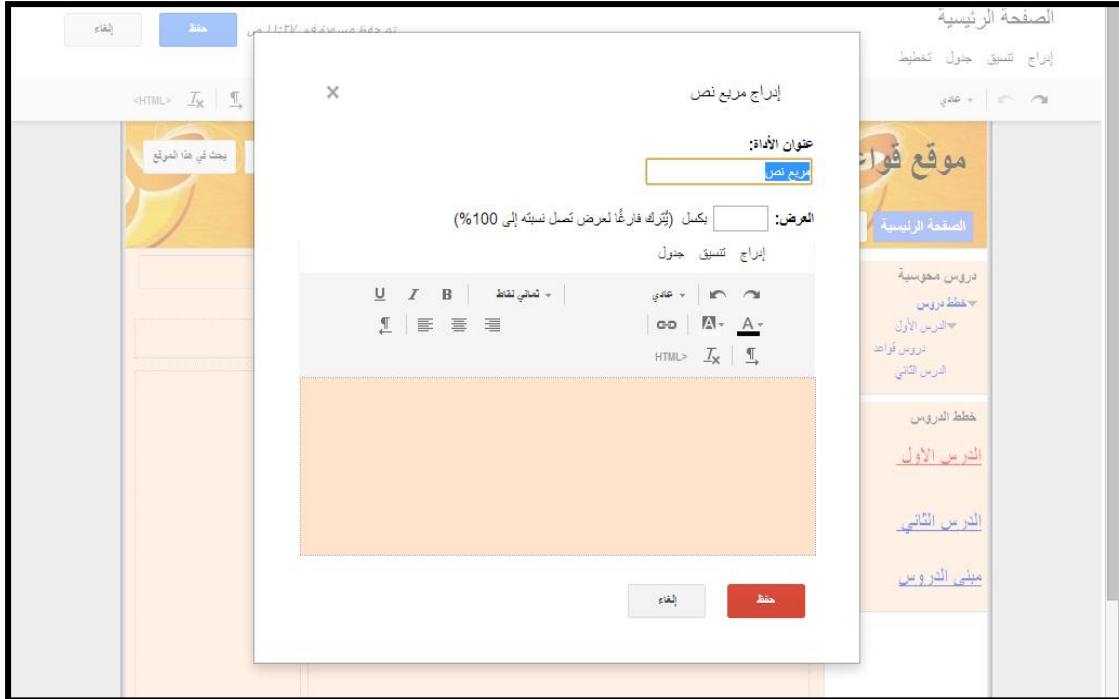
الصفحة الرئيسية

إدراج تنسيق جدول تخطيط

حفظ إلغاء

تم حفظ مسودة في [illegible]

عادي

<HTML>

موقع قوا

بحث في هذا الموقع

الصفحة الرئيسية

دروس محوسبة
خطط دروس
الدرس الأول
دروس قواعد
الدرس الثاني

خطط الدروس

الدرس الاول

الدرس الثاني

مبنى الدروس

إدراج مربع نص

×

عنوان الأداة:

مربع نص

العرض: بكسل (يُترك فارغًا لعرض تصل نسبته إلى 100%)

إدراج تنسيق جدول

عادي

ثمالي نقاط

B I U

<HTML

حفظ

إلغاء